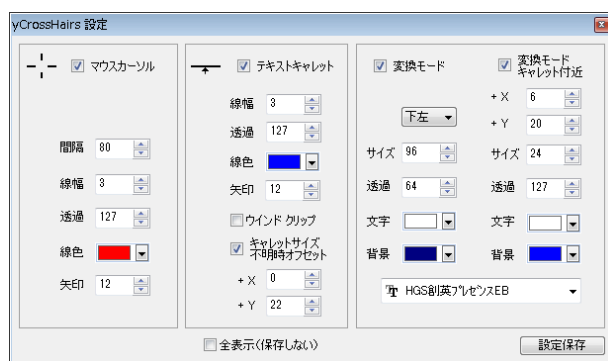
yCrossHairs 設定

マウスカーソル

間隔 80

線幅 3

透過 127

線色

矢印 12

テキストキャレット

線幅 3

透過 127

線色

矢印 12

ウインドクリップ

キャレットサイズ不明時オフセット

+ X 0

+ Y 22

変換モード

下左

サイズ 96

透過 64

文字

背景

変換モードキャレット付近

+ X 6

+ Y 20

サイズ 24

透過 127

文字

背景

HGS創英プレゼンスEB

全表示(保存しない)

設定保存